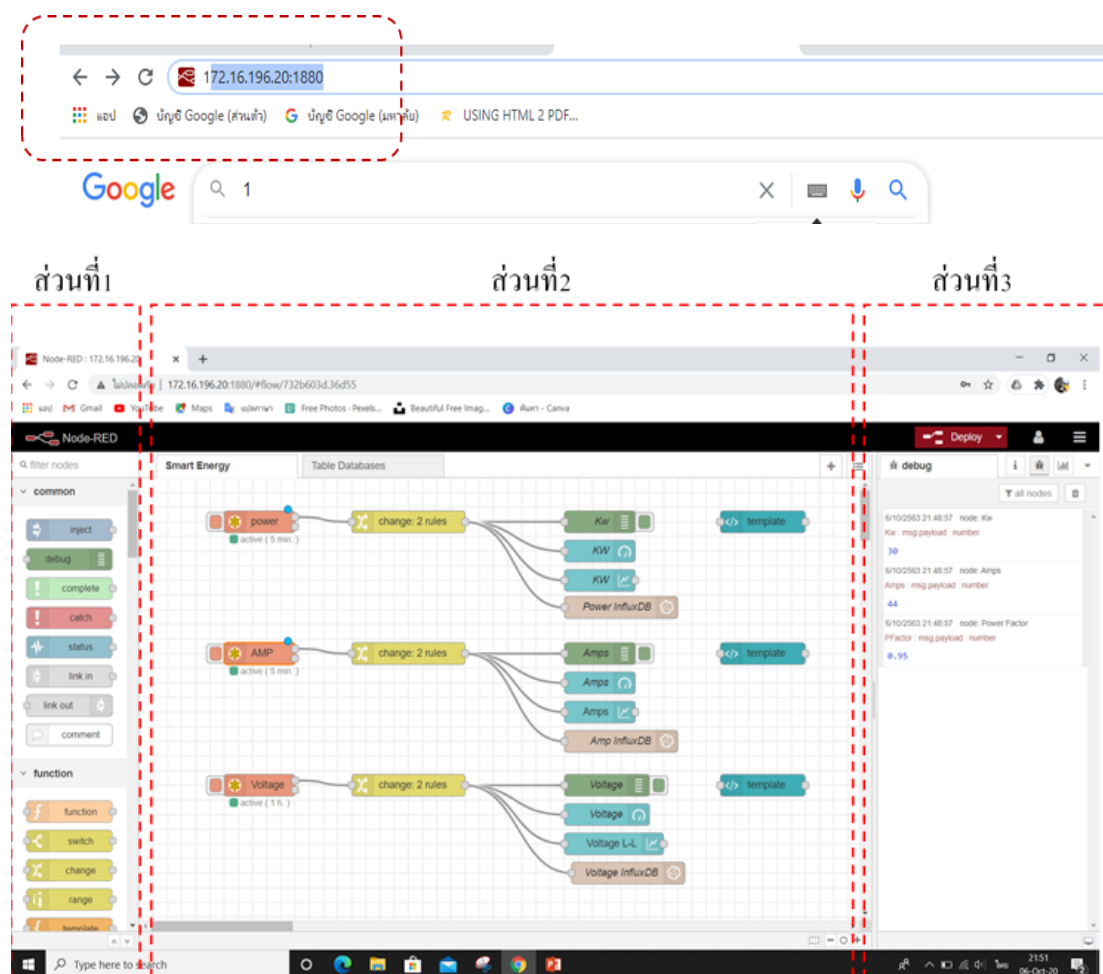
172.16.196.20:1880

แอป บัญชี Google (ส่วนตัว) บัญชี Google (มหาลัย) USING HTML 2 PDF...

Google 1

ส่วนที่1 ส่วนที่2 ส่วนที่3

Node-RED : 172.16.196.20

ไม่ปลอดภัย | 172.16.196.20:1880/#flow/732b603d.36d55

แอป Gmail YouTube Maps แปลภาษา Free Photos - Pexels... Beautiful Free Imag... ดีไซน์ - Canva

Node-RED

Deploy

filter nodes

common

inject

debug

complete

catch

status

link in

link out

comment

function

function

switch

change

range

template

Smart Energy

Table Databases

power

active (5 min.)

change: 2 rules

Kw

KW

KW

Power InfluxDB

template

AMP

active (5 min.)

change: 2 rules

Amps

Amps

Amps

Amp InfluxDB

template

Voltage

active (1 h.)

change: 2 rules

Voltage

Voltage

Voltage L-L

Voltage InfluxDB

template

debug

all nodes

6/10/2563 21:48:57 node: Kw
Kw : msg.payload : number
30

6/10/2563 21:48:57 node: Amps
Amps : msg.payload : number
44

6/10/2563 21:48:57 node: Power Factor
PFactor : msg.payload : number
0.95

Type here to search

ไทย 21:51 06-Oct-20